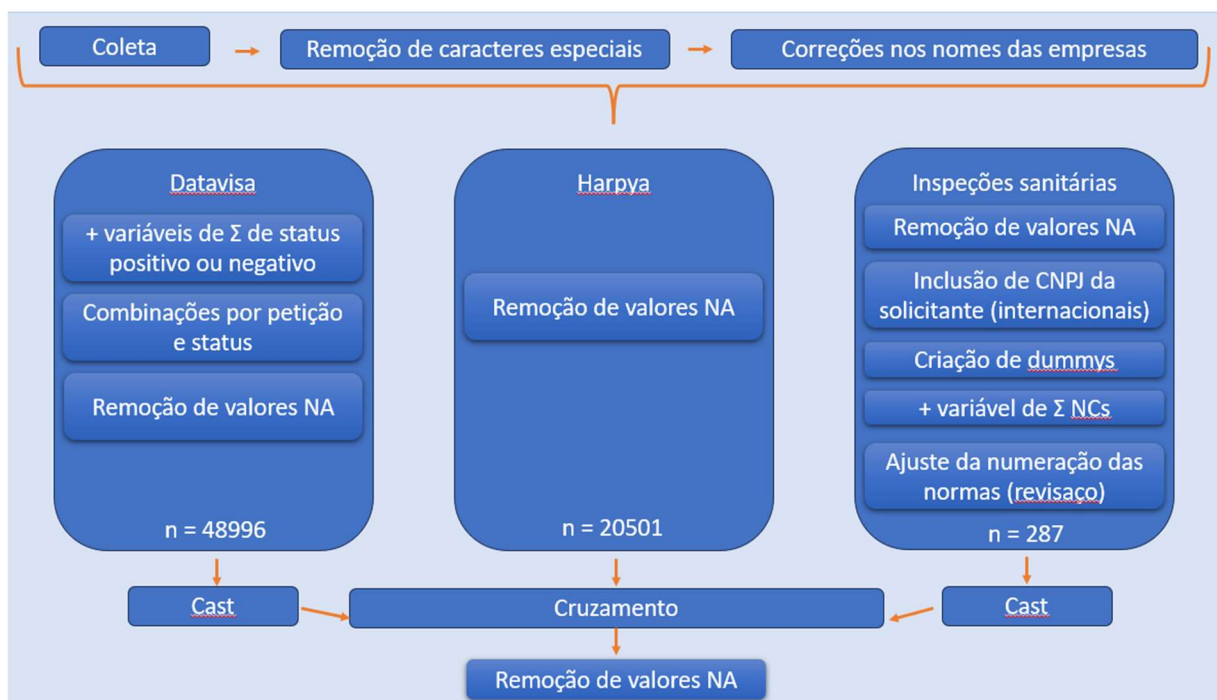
Coleta

Remoção de caracteres especiais

Correções nos nomes das empresas

Datavisa

+ variáveis de Σ de status positivo ou negativo

Combinações por petição e status

Remoção de valores NA

n = 48996

Harpya

Remoção de valores NA

n = 20501

Inspeções sanitárias

Remoção de valores NA

Inclusão de CNPJ da solicitante (internacionais)

Criação de dummys

+ variável de Σ NCs

Ajuste da numeração das normas (revisaço)

n = 287

Cast

Cruzamento

Cast

Remoção de valores NA